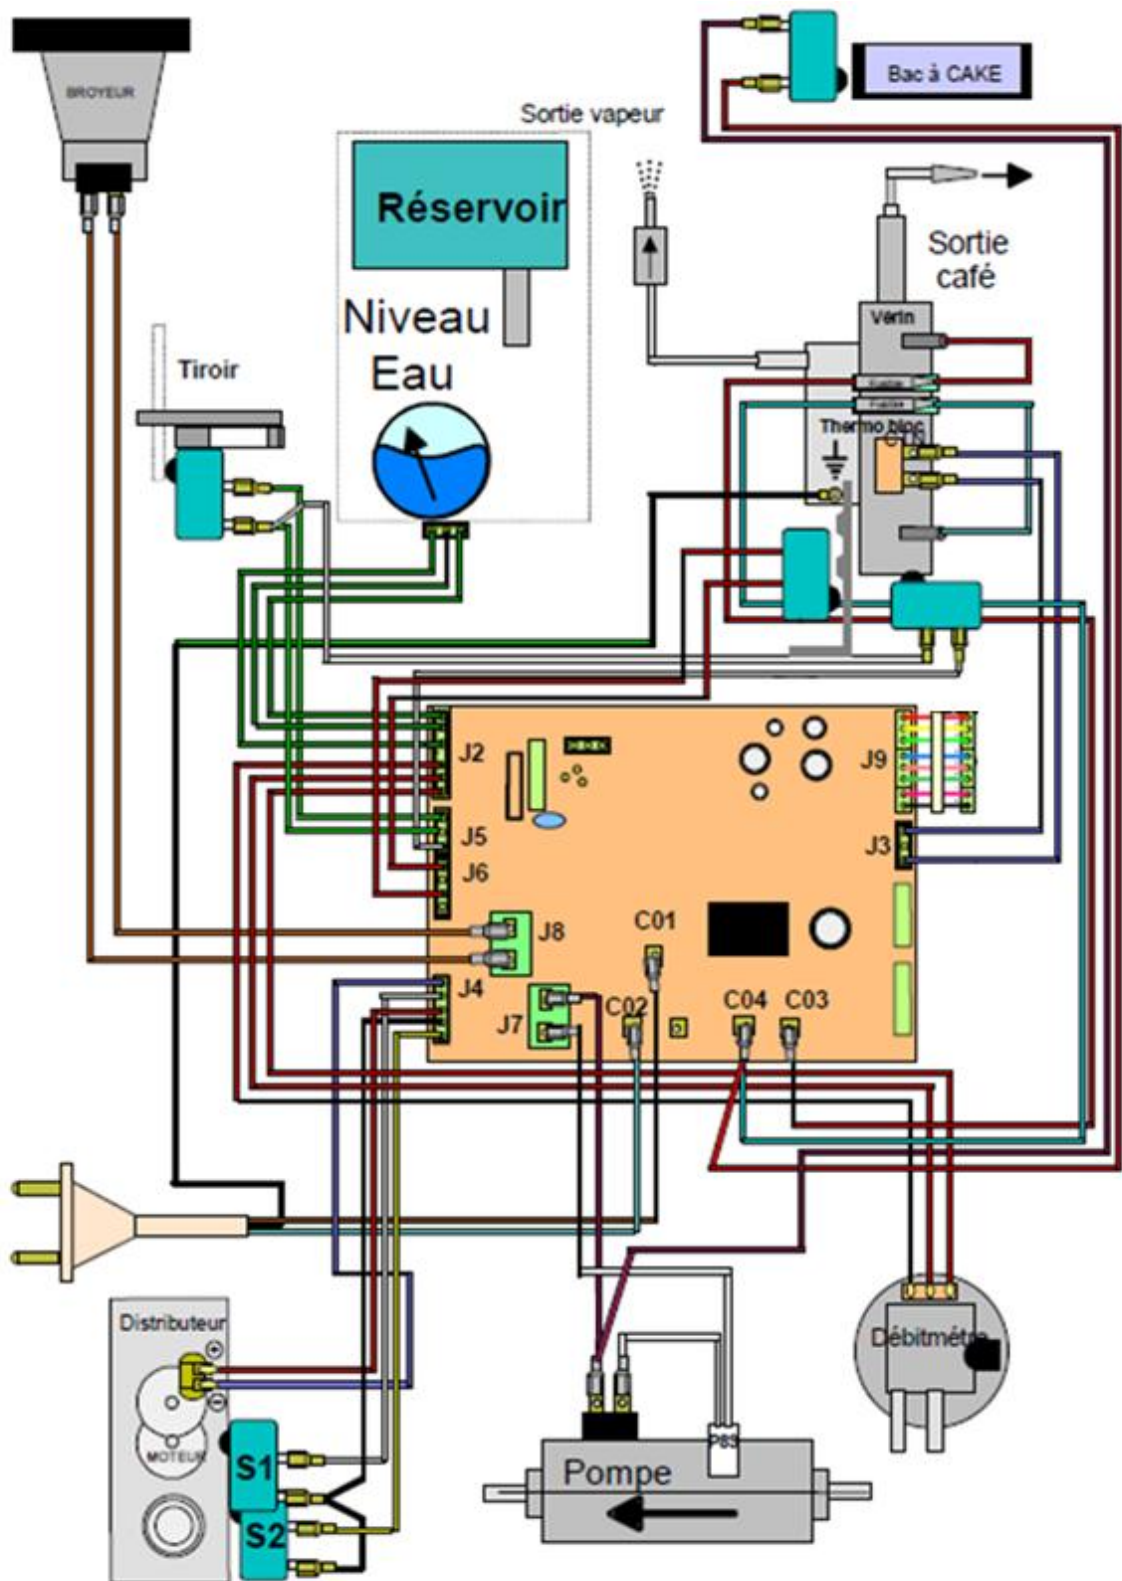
BROYEUR

Sortie vapeur

Bac à CAKE

Réservoir

Niveau Eau

Sortie café

Tiroir

Vérin

Fusible

Fusible

Thermo bloc

CTN

J2

J9

J5

J3

J6

J8

C01

J4

J7

C02

C04

C03

Distributeur

MOTEUR

S1

S2

Pompe

P85

Débitmètre